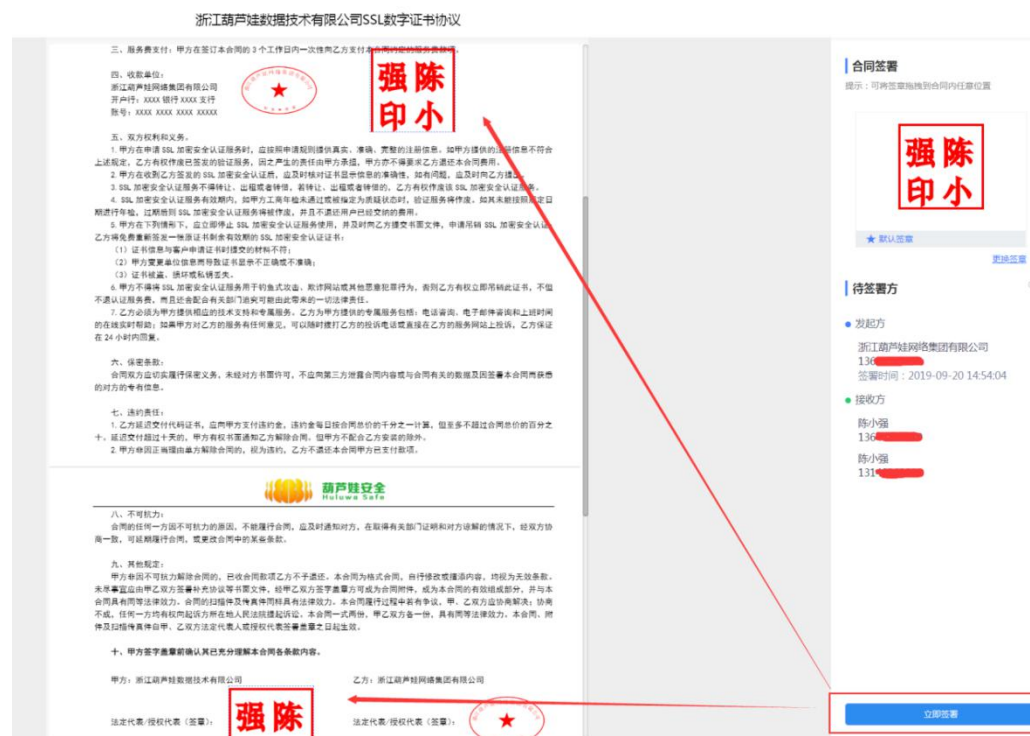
浙江葫芦娃数据技术有限公司SSL数字证书协议

三、服务费支付：甲方在签订本合同的 3 个工作日内一次性向乙方支付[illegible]

四、收款单位：
浙江葫芦娃网络集团有限公司
开户行：xxxx 银行 xxxx 支行
账号：xxxx xxxx xxxx xxxxx

强陈
印小

五、双方权利和义务。
1. 甲方在申请 SSL 加密安全认证服务时，应按照申请规则提供真实、准确、完整的注册信息。如甲方提供的注册信息不符合上述规定，乙方有权停止已签发的验证服务，因之产生的责任由甲方承担，甲方亦不得要求乙方退还本合同费用。
2. 甲方在收到乙方签发的 SSL 加密安全认证后，应及时核对证书显示信息的准确性，如有问题，应及时向乙方提出。
3. SSL 加密安全认证服务不得转让、出租或者转借，若转让、出租或者转借的，乙方有权作废该 SSL 加密安全认证服务。
4. SSL 加密安全认证服务有效期内，如甲方工商年检未通过或被指定为异常状态时，验证服务将作废。如其未按照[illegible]期进行年检，过期后的 SSL 加密安全认证服务将被作废，并且不退还所已经交纳的费用。
5. 甲方在下列情形下，应立即停止 SSL 加密安全认证服务使用，并及时向乙方提交书面文件，申请吊销 SSL 加密安全认证，乙方将免费重新签发一张该证书剩余有效期的 SSL 加密安全认证证书：
（1）证书信息与客户申请证书时提交的材料不符；
（2）甲方变更单位信息而导致证书显示不正确或不准确；
（3）证书被盗、损坏或私钥丢失。
6. 甲方不得将 SSL 加密安全认证服务用于钓鱼式攻击、欺诈网站或其他恶意犯罪行为，否则乙方有权立即吊销此证书，不但不退认证服务费，而且还会配合有关部门追究可能由此带来的一切法律责任。
7. 乙方必须为甲方提供相应的技术支持和专属服务。乙方为甲方提供的专属服务包括：电话咨询、电子邮件咨询和上班时间的在线实时帮助；如果甲方对乙方的服务有任何意见，可以随时拨打乙方的投诉电话或直接在乙方的服务网站上投诉，乙方保证在 24 小时内回复。

六、保密条款：
合同双方应切实履行保密义务，未经对方书面许可，不应向第三方泄露合同内容或与合同有关的数据及因签署本合同而获悉的对方的专有信息。

七、违约责任：
1. 乙方延迟交付代码证书，应向甲方支付违约金，违约金每日按合同总价的千分之一计算，但至多不超过合同总价的百分之十，延迟交付超过十天的，甲方有权书面通知乙方解除合同，但甲方不配合乙方安装的除外。
2. 甲方非因正当理由单方解除合同的，视为违约，乙方不退还本合同甲方已支付款项。

葫芦娃安全 Huluwa Safe

八、不可抗力：
合同的任何一方因不可抗力的原因，不能履行合同，应及时通知对方，在取得有关部门证明和对方谅解的情况下，经双方协商一致，可延期履行合同，或变更合同中的某些条款。

九、其他规定：
甲方非因不可抗力解除合同的，已收合同款项乙方不予退还。本合同为格式合同，自行修改或缩减内容，均视为无效条款。未尽事宜应由甲乙双方签署补充协议等书面文件，经甲乙双方签字盖章方可成为合同附件，成为本合同的有效组成部分，并与本合同具有同等法律效力，合同的扫描件及传真件同样具有法律效力。本合同履行过程中若有争议，甲、乙双方应协商解决；协商不成，任何一方均有权向起诉方所在地人民法院提起诉讼。本合同一式两份，甲乙双方各一份，具有同等法律效力。本合同、附件及扫描传真件自甲、乙双方法定代表人或授权代表签署盖章之日起生效。

十、甲方签字盖章前确认其已充分理解本合同各条款内容。

甲方：浙江葫芦娃数据技术有限公司
乙方：浙江葫芦娃网络集团有限公司

法定代表/授权代表（签章）：
强陈
法定代表/授权代表（签章）：

合同签署
提示：可将签章拖拽到合同内任意位置
强陈
印小
★ 默认签章
更换签章

待签署方
● 发起方
浙江葫芦娃网络集团有限公司
136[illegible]
签署时间：2019-09-20 14:54:04
● 接收方
陈小强
136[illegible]
陈小强
131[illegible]

立即签署